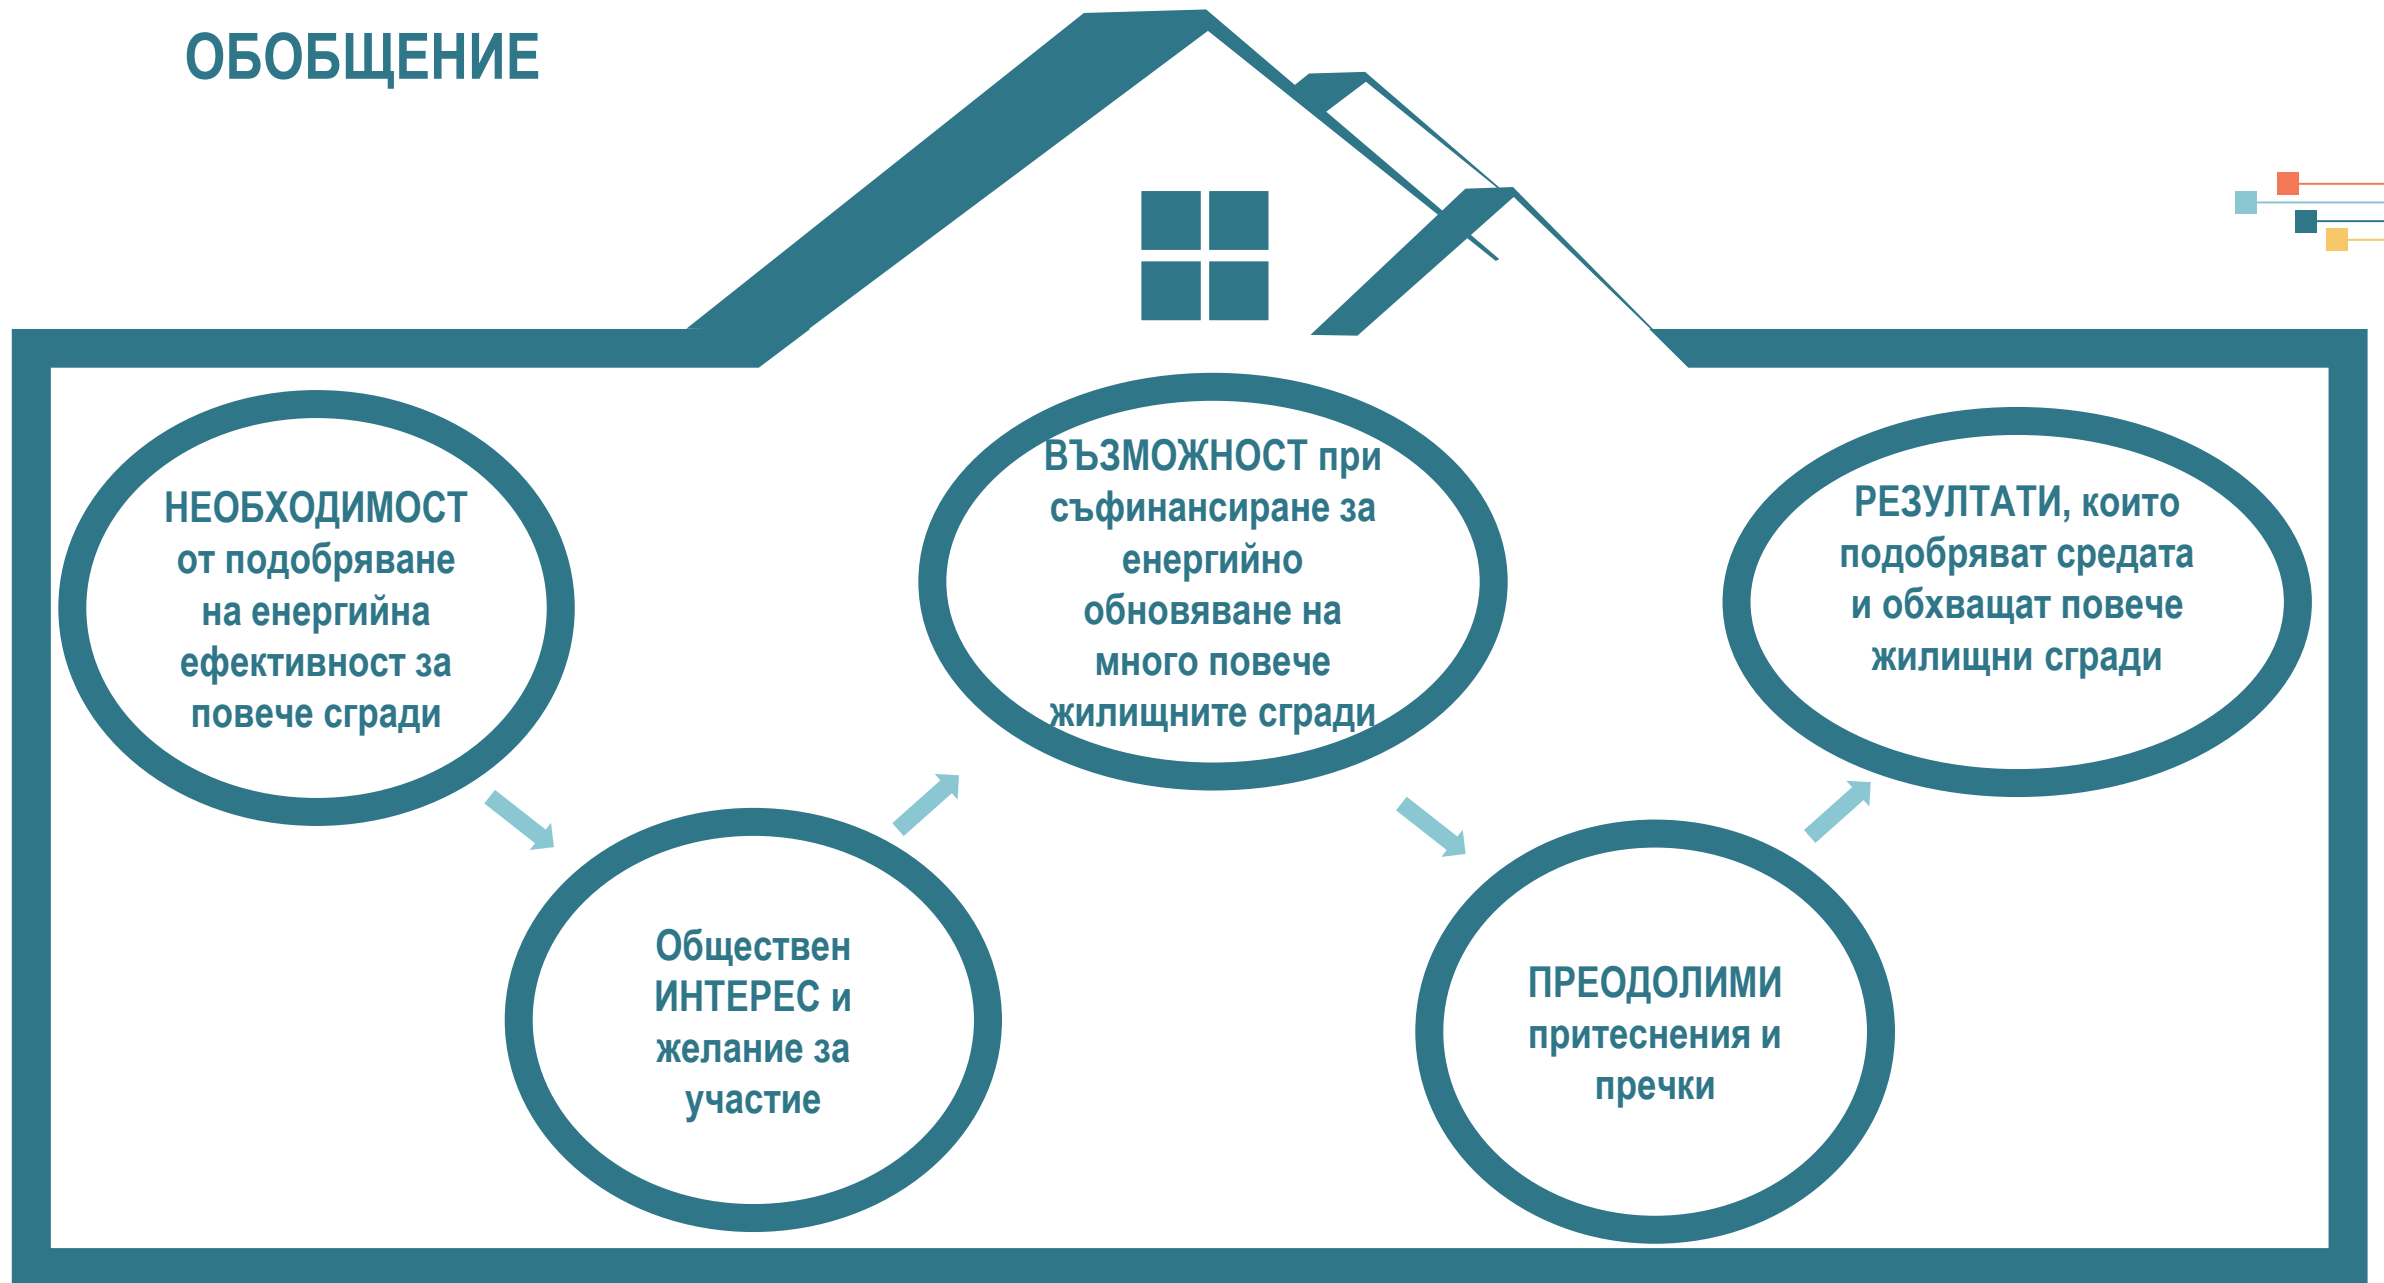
ОБОБЩЕНИЕ

НЕОБХОДИМОСТ от подобряване на енергийна ефективност за повече сгради

Обществен ИНТЕРЕС и желание за участие

ВЪЗМОЖНОСТ при съфинансиране за енергийно обновяване на много повече жилищните сгради

ПРЕОДОЛИМИ притеснения и пречки

РЕЗУЛТАТИ, които подобряват средата и обхващат повече жилищни сгради